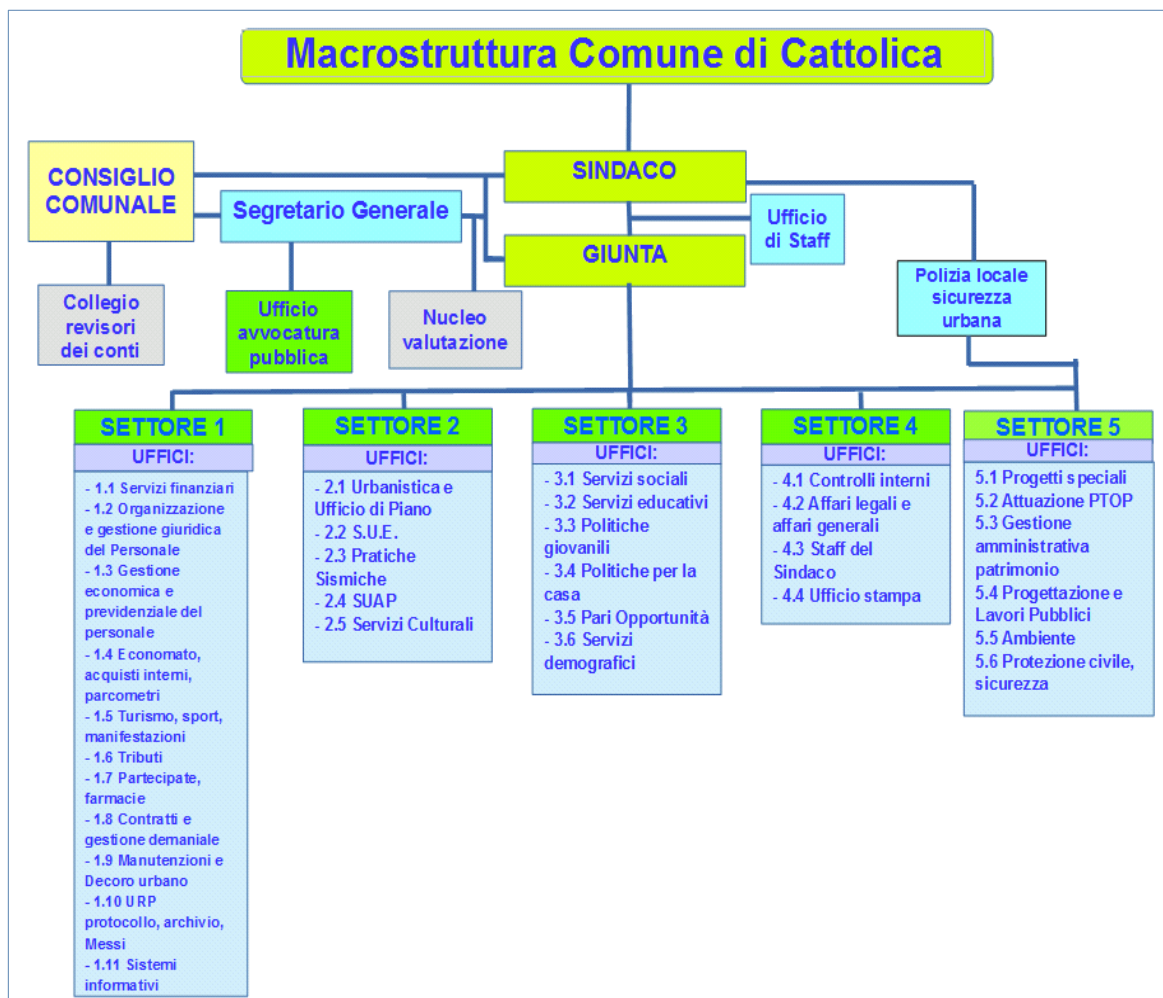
Macrostruttura Comune di Cattolica

CONSIGLIO COMUNALE

SINDACO

Segretario Generale

Ufficio di Staff

GIUNTA

Polizia locale sicurezza urbana

Collegio revisori dei conti

Ufficio avvocatura pubblica

Nucleo valutazione

SETTORE 1
UFFICI:
- 1.1 Servizi finanziari
- 1.2 Organizzazione e gestione giuridica del Personale
- 1.3 Gestione economica e previdenziale del personale
- 1.4 Economato, acquisti interni, parcometri
- 1.5 Turismo, sport, manifestazioni
- 1.6 Tributi
- 1.7 Partecipate, farmacie
- 1.8 Contratti e gestione demaniale
- 1.9 Manutenzioni e Decoro urbano
- 1.10 URP protocollo, archivio, Messi
- 1.11 Sistemi informativi

SETTORE 2
UFFICI:
- 2.1 Urbanistica e Ufficio di Piano
- 2.2 S.U.E.
- 2.3 Pratiche Sismiche
- 2.4 SUAP
- 2.5 Servizi Culturali

SETTORE 3
UFFICI:
- 3.1 Servizi sociali
- 3.2 Servizi educativi
- 3.3 Politiche giovanili
- 3.4 Politiche per la casa
- 3.5 Pari Opportunità
- 3.6 Servizi demografici

SETTORE 4
UFFICI:
- 4.1 Controlli interni
- 4.2 Affari legali e affari generali
- 4.3 Staff del Sindaco
- 4.4 Ufficio stampa

SETTORE 5
UFFICI:
5.1 Progetti speciali
5.2 Attuazione PTOP
5.3 Gestione amministrativa patrimonio
5.4 Progettazione e Lavori Pubblici
5.5 Ambiente
5.6 Protezione civile, sicurezza